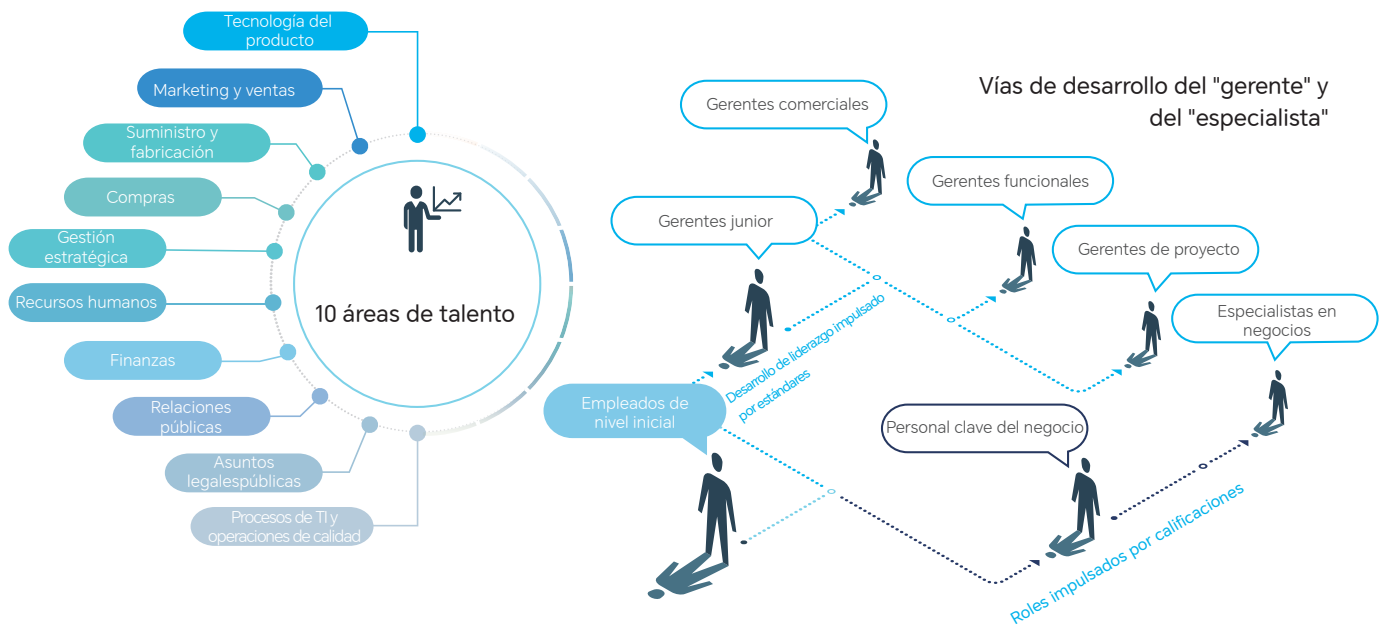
Tecnología del producto

Marketing y ventas

Suministro y fabricación

Compras

Gestión estratégica

Recursos humanos

Finanzas

Relaciones públicas

Asuntos legalespúblicas

Procesos de TI y operaciones de calidad

10 áreas de talento

Vías de desarrollo del "gerente" y del "especialista"

Gerentes comerciales

Gerentes funcionales

Gerentes junior

Gerentes de proyecto

Especialistas en negocios

Desarrollo de liderazgo impulsado por estándares

Empleados de nivel inicial

Personal clave del negocio

Roles impulsados por calificaciones